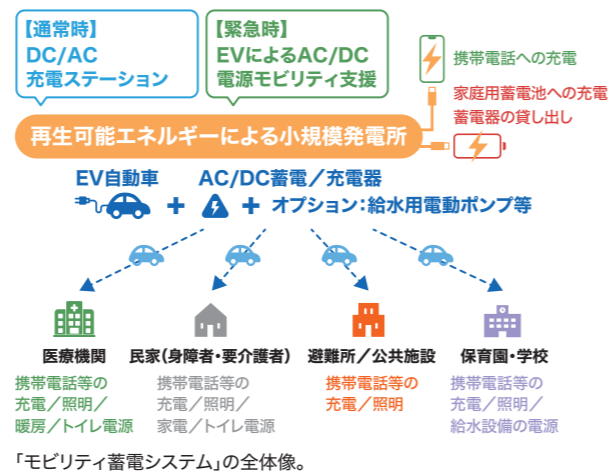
【通常時】
DC/AC
充電ステーション

【緊急時】
EVによるAC/DC
電源モビリティ支援

携帯電話への充電

家庭用蓄電池への充電
蓄電器の貸し出し

再生可能エネルギーによる小規模発電所

EV自動車 ＋ AC/DC蓄電／充電器 ＋ オプション：給水用電動ポンプ等

医療機関
携帯電話等の充電／照明／暖房／トイレ電源

民家（身障者・要介護者）
携帯電話等の充電／照明／家電／トイレ電源

避難所／公共施設
携帯電話等の充電／照明

保育園・学校
携帯電話等の充電／照明／給水設備の電源

「モビリティ蓄電システム」の全体像。